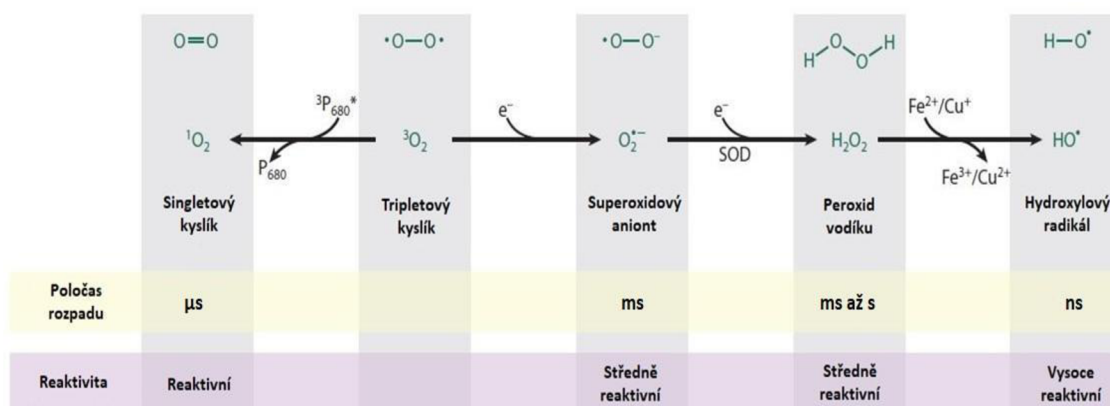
| | O=O | | •O—O• | | •O—O⁻ | | H-O-O-H | | H—O• |
|---|---|---|---|---|---|---|---|---|---|
| | $^1O_2$ | $^3P_{680}{}^*$ $P_{680}$ | $^3O_2$ | $e^-$ | $O_2^{\bullet-}$ | $e^-$ SOD | $H_2O_2$ | $Fe^{2+}/Cu^+$ $Fe^{3+}/Cu^{2+}$ | $HO^\bullet$ |
| | Singletový kyslík | | Tripletový kyslík | | Superoxidový aniont | | Peroxid vodíku | | Hydroxylový radikál |
| Poločas rozpadu | µs | | | | ms | | ms až s | | ns |
| Reaktivita | Reaktivní | | | | Středně reaktivní | | Středně reaktivní | | Vysoce reaktivní |